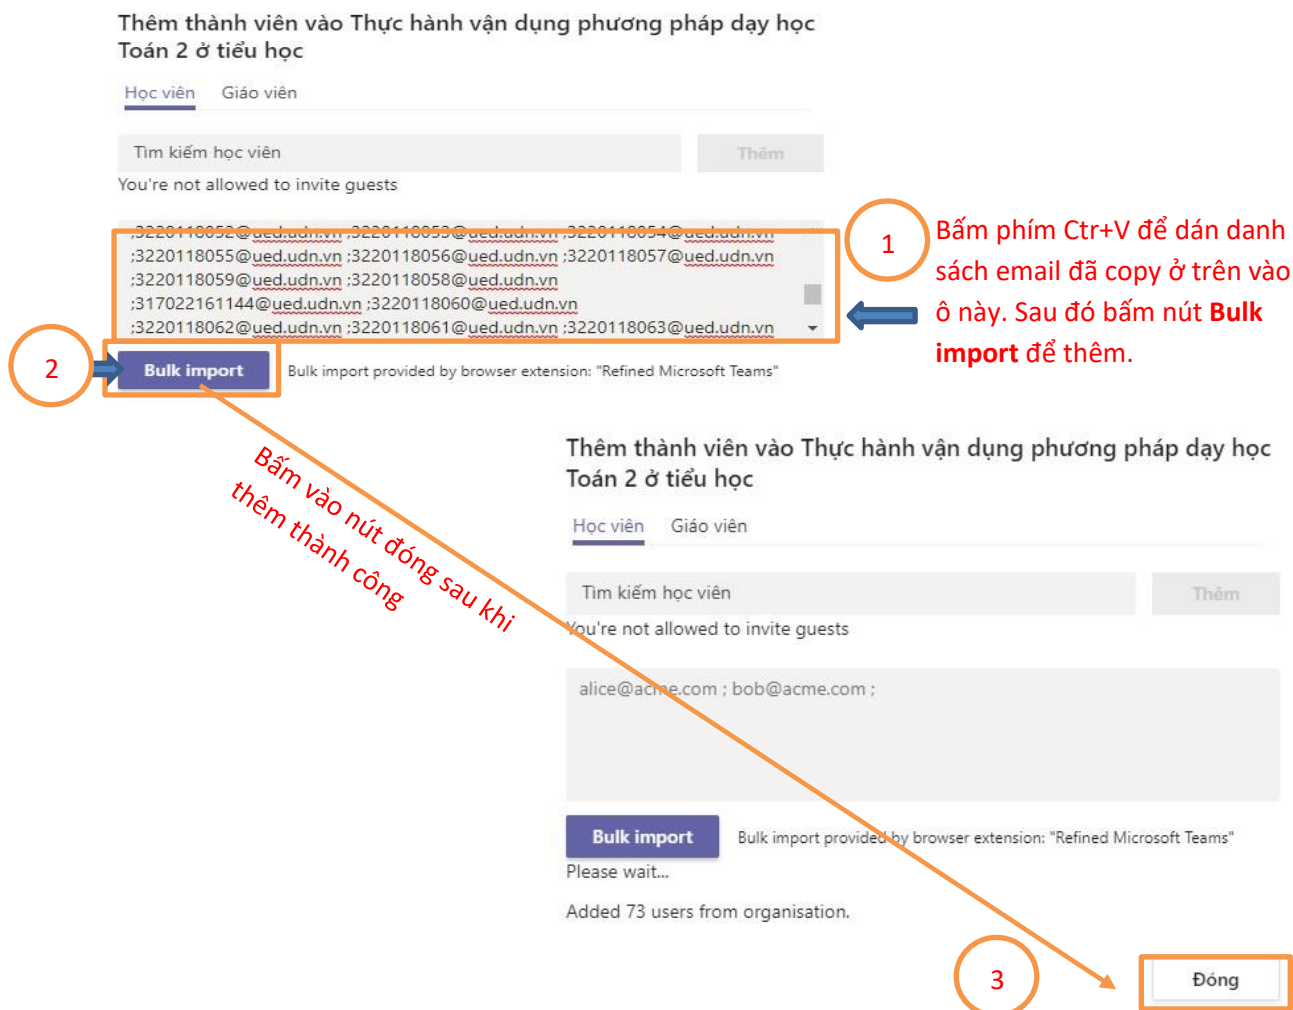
Thêm thành viên vào Thực hành vận dụng phương pháp dạy học Toán 2 ở tiểu học

Học viên Giáo viên

Tìm kiếm học viên

Thêm

You're not allowed to invite guests

;3220118052@ued.udn.vn ;3220118053@ued.udn.vn ;3220118054@ued.udn.vn ;3220118055@ued.udn.vn ;3220118056@ued.udn.vn ;3220118057@ued.udn.vn ;3220118059@ued.udn.vn ;3220118058@ued.udn.vn ;317022161144@ued.udn.vn ;3220118060@ued.udn.vn ;3220118062@ued.udn.vn ;3220118061@ued.udn.vn ;3220118063@ued.udn.vn

1

Bấm phím Ctr+V để dán danh sách email đã copy ở trên vào ô này. Sau đó bấm nút **Bulk import** để thêm.

2

Bulk import

Bulk import provided by browser extension: "Refined Microsoft Teams"

Bấm vào nút đóng sau khi thêm thành công

Thêm thành viên vào Thực hành vận dụng phương pháp dạy học Toán 2 ở tiểu học

Học viên Giáo viên

Tìm kiếm học viên

Thêm

You're not allowed to invite guests

alice@acme.com ; bob@acme.com ;

Bulk import

Bulk import provided by browser extension: "Refined Microsoft Teams"

Please wait...

Added 73 users from organisation.

3

Đóng